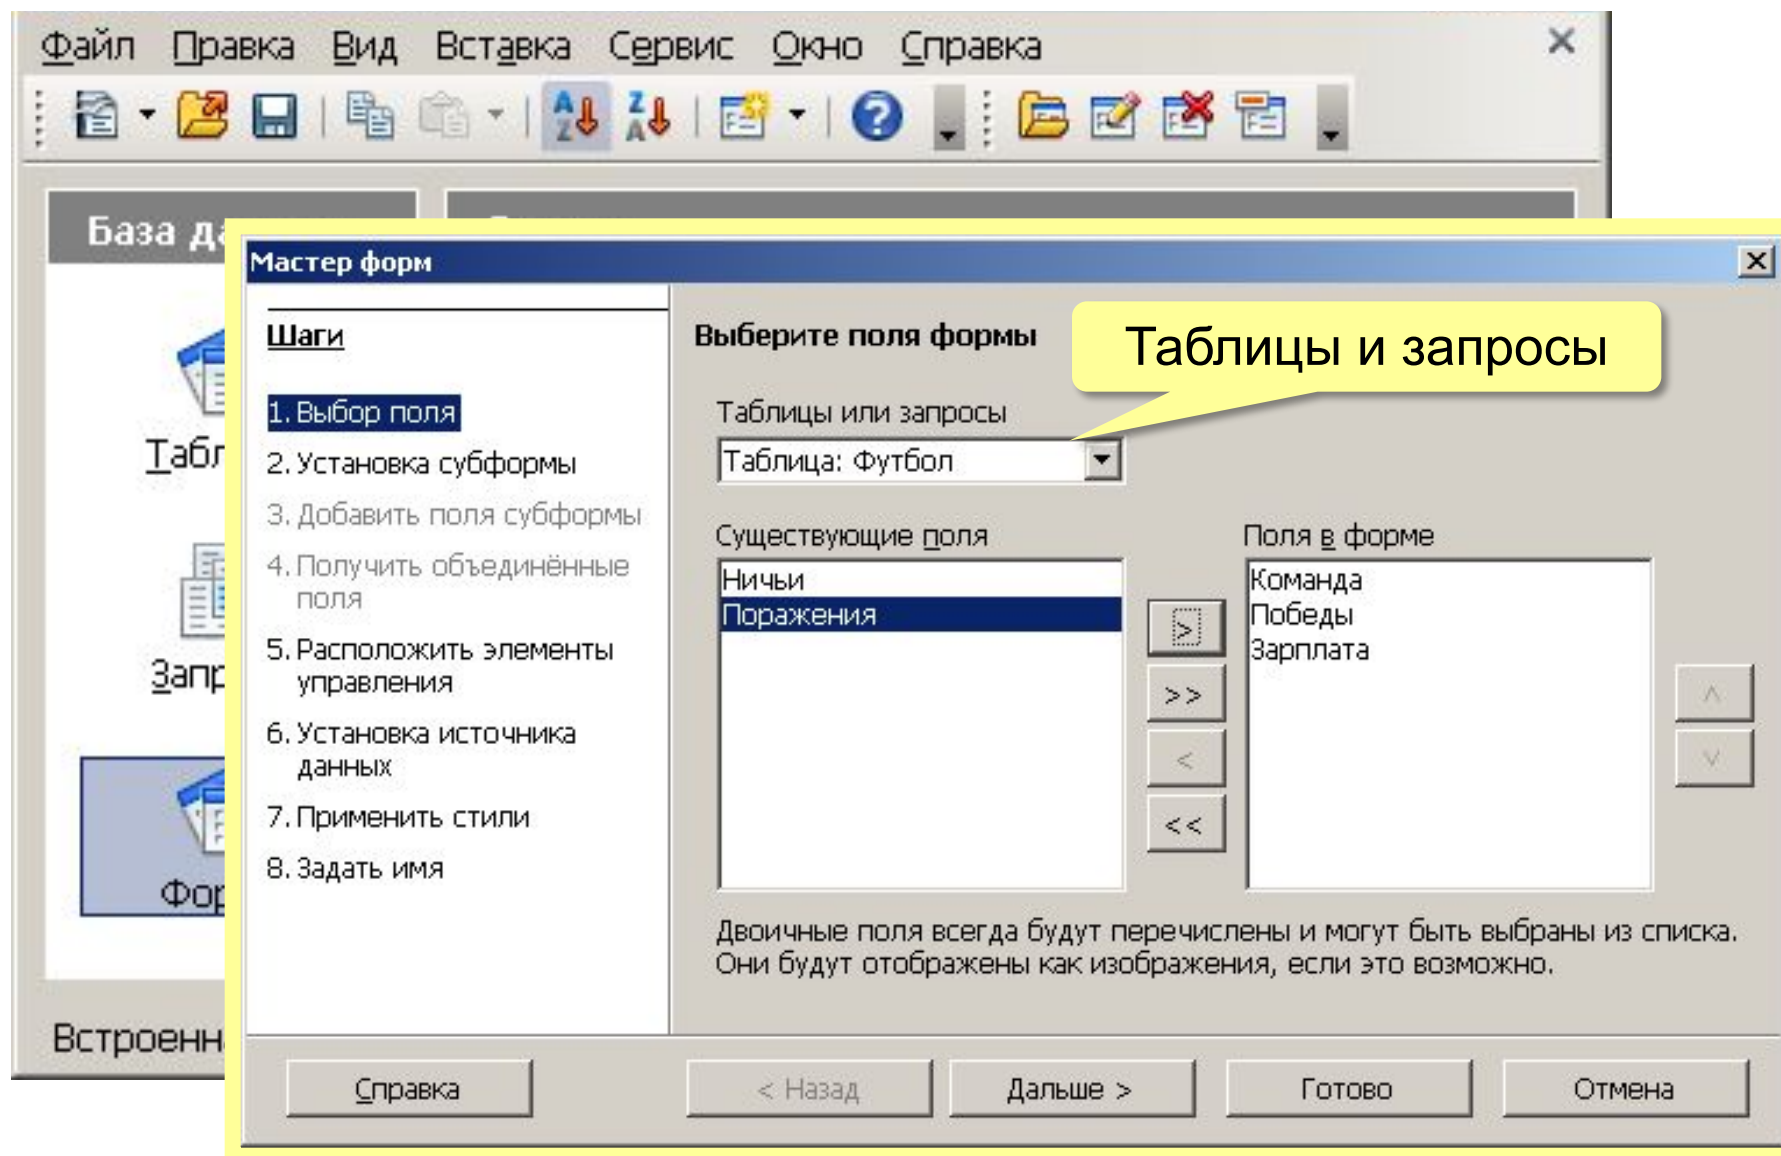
Файл Правка Вид Вставка Сервис Окно Справка

База да

Табл

Запр

Фор

Встроенн

Мастер форм

Шаги

1. Выбор поля
2. Установка субформы
3. Добавить поля субформы
4. Получить объединённые поля
5. Расположить элементы управления
6. Установка источника данных
7. Применить стили
8. Задать имя

Выберите поля формы

Таблицы и запросы

Таблицы или запросы

Таблица: Футбол

Существующие поля

Ничьи
Поражения

Поля в форме

Команда
Победы
Зарплата

>
>>
<
<<

^
v

Двоичные поля всегда будут перечислены и могут быть выбраны из списка. Они будут отображены как изображения, если это возможно.

Справка
< Назад
Дальше >
Готово
Отмена